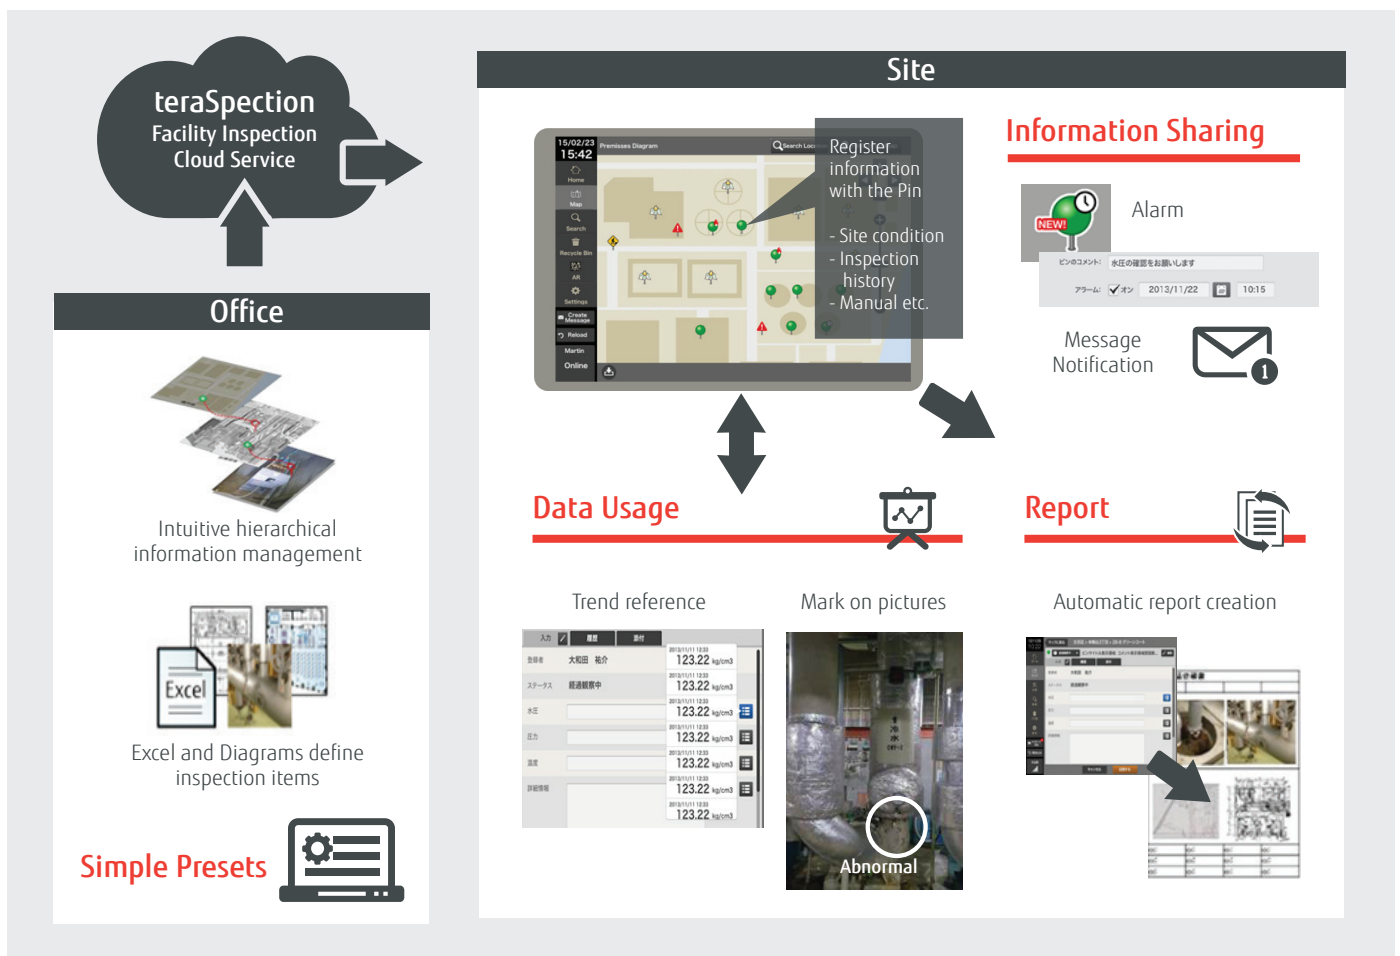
teraSpection
Facility Inspection
Cloud Service

Office

Intuitive hierarchical information management

Excel

Excel and Diagrams define inspection items

Simple Presets

Site

15/02/23
15:42
Premisses Diagram
Search Loc
Home
Map
Search
Recycle Bin
AR
Settings
Create Message
Reload
Martin
Online

Register information with the Pin

- Site condition
- Inspection history
- Manual etc.

Information Sharing

NEW!
Alarm
ピンのコメント: 水圧の確認をお願いします
アラーム: オン 2013/11/22 10:15

Message Notification

Data Usage

Trend reference

入力 履歴 添付
登録者 大和田 祐介
ステータス 経過観察中
水圧
圧力
温度
詳細情報
123.22 kg/cm3
123.22 kg/cm3
123.22 kg/cm3
123.22 kg/cm3
123.22 kg/cm3
123.22 kg/cm3
123.22 kg/cm3

Mark on pictures

Abnormal

Report

Automatic report creation